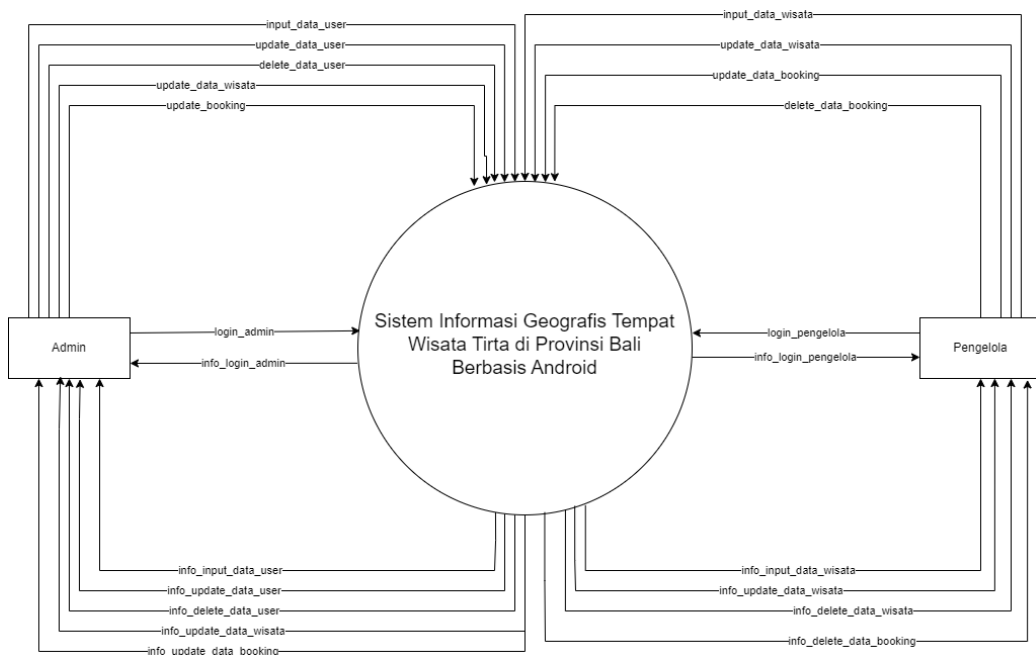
input_data_user
update_data_user
delete_data_user
update_data_wisata
update_booking

input_data_wisata
update_data_wisata
update_data_booking
delete_data_booking

Admin

login_admin
info_login_admin

Sistem Informasi Geografis Tempat Wisata Tirta di Provinsi Bali Berbasis Android

login_pengelola
info_login_pengelola

Pengelola

info_input_data_user
info_update_data_user
info_delete_data_user
info_update_data_wisata
info_update_data_booking

info_input_data_wisata
info_update_data_wisata
info_delete_data_wisata
info_delete_data_booking